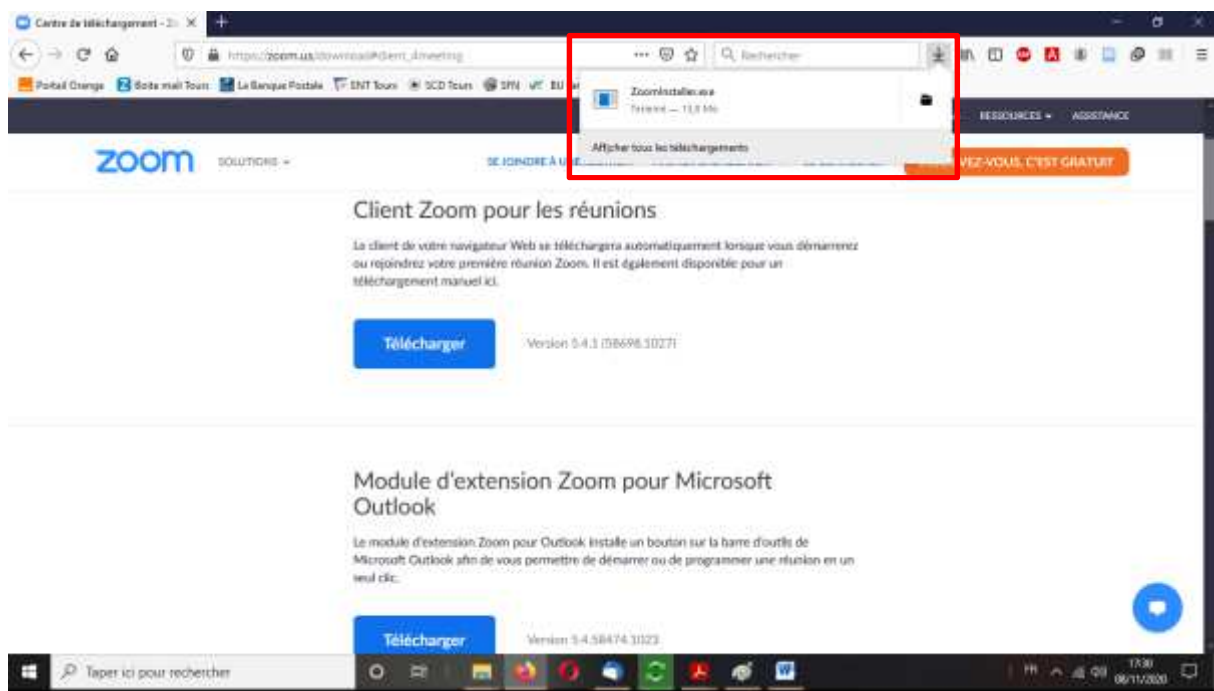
Centre de téléchargement - Z

https://zoom.us/download#client_4meeting

Rechercher

Portail Orange | Boite mail Tours | La Banque Postale | ENT Tours | SCD Tours | SFN | EU

ZoomInstaller.exe
Terminé — 13,8 Mo

Afficher tous les téléchargements

RESSOURCES ▾ ASSISTANCE

zoom SOLUTIONS ▾

SE JOINDRE À U

VEZ-VOUS, C'EST GRATUIT

Client Zoom pour les réunions

Le client de votre navigateur Web se téléchargera automatiquement lorsque vous démarrerez ou rejoindrez votre première réunion Zoom. Il est également disponible pour un téléchargement manuel ici.

Télécharger

Version 5.4.3 (58698.1027)

Module d'extension Zoom pour Microsoft Outlook

Le module d'extension Zoom pour Outlook installe un bouton sur la barre d'outils de Microsoft Outlook afin de vous permettre de démarrer ou de programmer une réunion en un seul clic.

Télécharger

Version 5.4.58474.1023

Taper ici pour rechercher

FR 17:30 08/11/2020